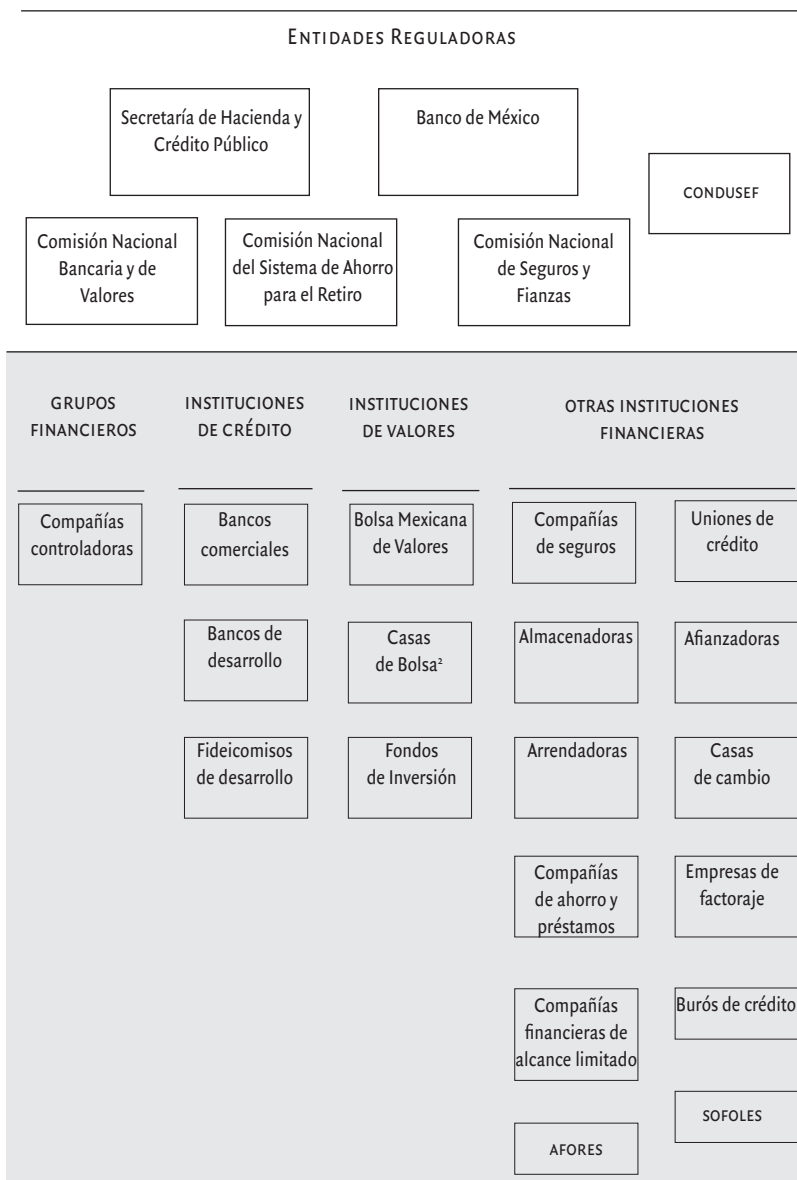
ENTIDADES REGULADORAS

Secretaría de Hacienda y Crédito Público

Banco de México

CONDUSEF

Comisión Nacional Bancaria y de Valores

Comisión Nacional del Sistema de Ahorro para el Retiro

Comisión Nacional de Seguros y Fianzas

GRUPOS FINANCIEROS

Compañías controladoras

INSTITUCIONES DE CRÉDITO

Bancos comerciales

Bancos de desarrollo

Fideicomisos de desarrollo

INSTITUCIONES DE VALORES

Bolsa Mexicana de Valores

Casas de Bolsa²

Fondos de Inversión

OTRAS INSTITUCIONES FINANCIERAS

Compañías de seguros

Uniones de crédito

Almacenadoras

Afianzadoras

Arrendadoras

Casas de cambio

Compañías de ahorro y préstamos

Empresas de factoraje

Compañías financieras de alcance limitado

Burós de crédito

SOFOLES

AFORES